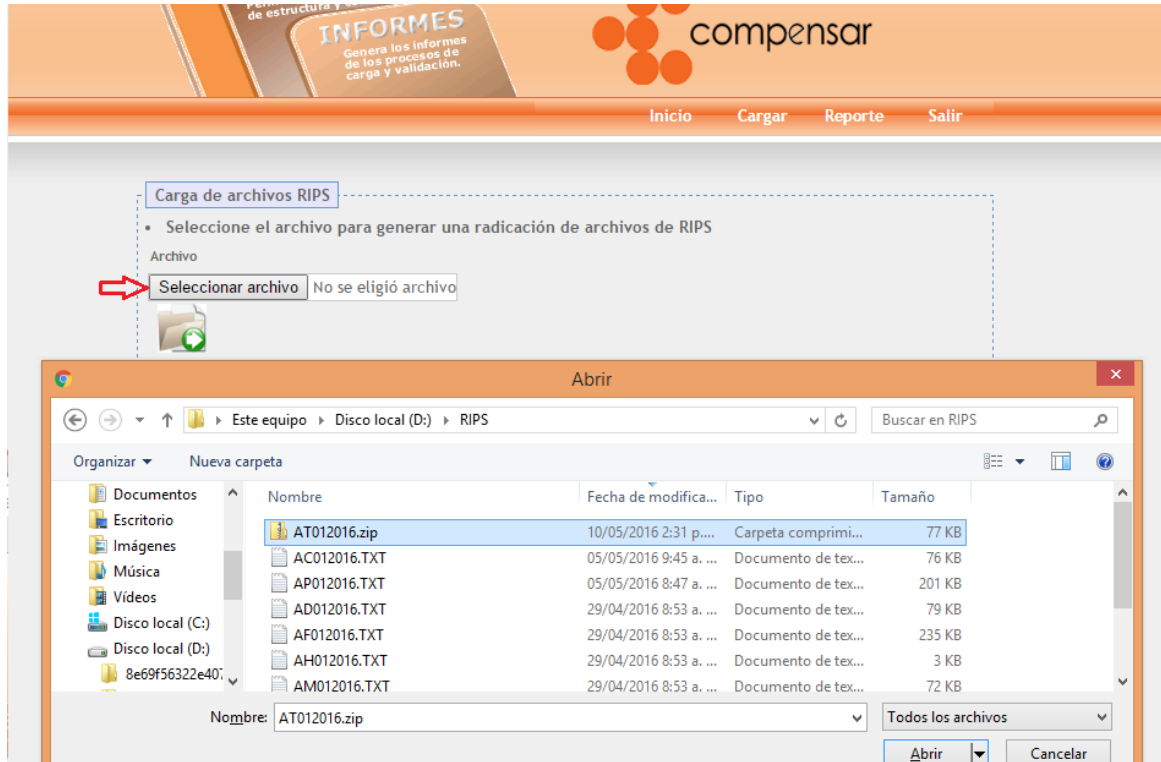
de estructura y

INFORMES
Genera los informes de los procesos de carga y validación.

compensar

Inicio Cargar Reporte Salir

Carga de archivos RIPS

• Seleccione el archivo para generar una radicación de archivos de RIPS

Archivo

Seleccionar archivo No se eligió archivo

Abrir

Este equipo ▸ Disco local (D:) ▸ RIPS

Buscar en RIPS

Organizar ▾ Nueva carpeta

Documentos
Escritorio
Imágenes
Música
Vídeos
Disco local (C:)
Disco local (D:)
8e69f56322e40

| Nombre | Fecha de modifica... | Tipo | Tamaño |
|---|---|---|---|
| AT012016.zip | 10/05/2016 2:31 p.... | Carpeta comprimi... | 77 KB |
| AC012016.TXT | 05/05/2016 9:45 a. ... | Documento de tex... | 76 KB |
| AP012016.TXT | 05/05/2016 8:47 a. ... | Documento de tex... | 201 KB |
| AD012016.TXT | 29/04/2016 8:53 a. ... | Documento de tex... | 79 KB |
| AF012016.TXT | 29/04/2016 8:53 a. ... | Documento de tex... | 235 KB |
| AH012016.TXT | 29/04/2016 8:53 a. ... | Documento de tex... | 3 KB |
| AM012016.TXT | 29/04/2016 8:53 a. ... | Documento de tex... | 72 KB |

Nombre: AT012016.zip

Todos los archivos

Abrir Cancelar